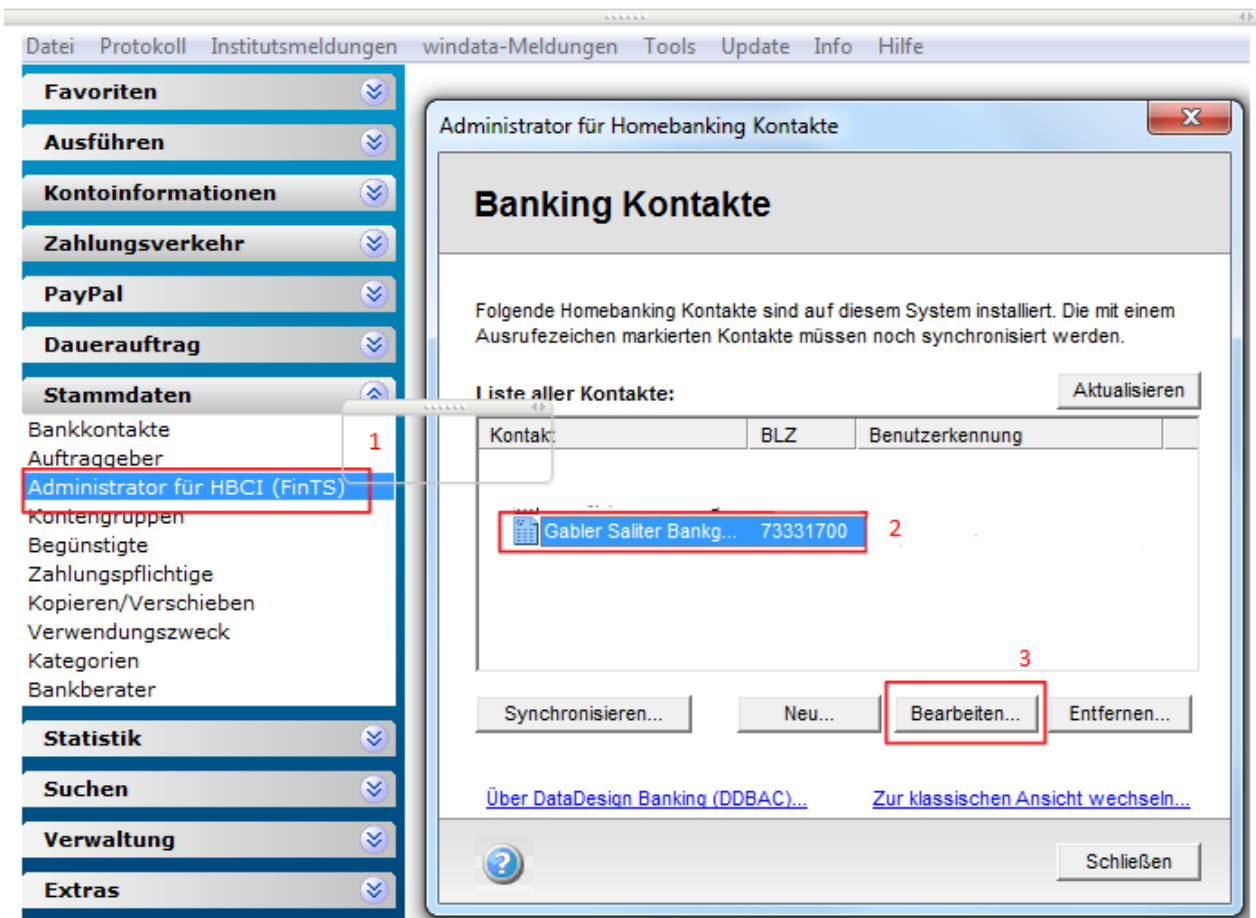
Datei Protokoll Institutsmeldungen windata-Meldungen Tools Update Info Hilfe

Favoriten
Ausführen
Kontoinformationen
Zahlungsverkehr
PayPal
Dauerauftrag
Stammdaten
Bankkontakte
Auftraggeber
Administrator für HBCI (FinTS)
Kontengruppen
Begünstigte
Zahlungspflichtige
Kopieren/Verschieben
Verwendungszweck
Kategorien
Bankberater
Statistik
Suchen
Verwaltung
Extras

1

Administrator für Homebanking Kontakte

Banking Kontakte

Folgende Homebanking Kontakte sind auf diesem System installiert. Die mit einem Ausrufezeichen markierten Kontakte müssen noch synchronisiert werden.

Liste aller Kontakte:

Aktualisieren

| Kontakt | BLZ | Benutzerkennung |
|---|---|---|
| Gabler Saliter Bankg... | 73331700 | |

2

3

Synchronisieren... Neu... Bearbeiten... Entfernen...

Über DataDesign Banking (DDBAC)...

Zur klassischen Ansicht wechseln...

Schließen